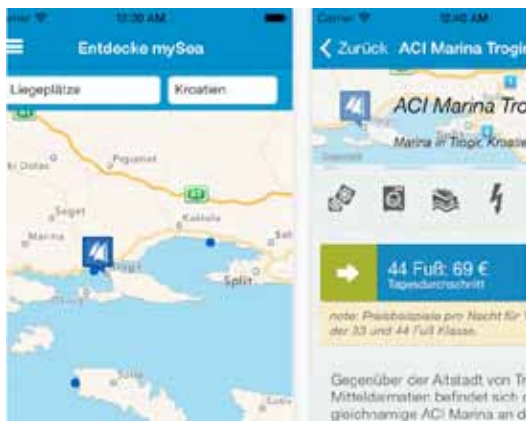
Carrier 10:30 AM
Entdecke mySea
Liegeplätze
Kroatien
Seget
Marina
Kaštela
Split

Carrier 10:40 AM
Zurück ACI Marina Trogi
ACI Marina Tro
Marina in Tropic Kroatie
44 Fuß: 69 €
Tagesdurchschnitt
note: Preisbeispiele pro Nacht für der 33 und 44 Fuß Klasse.
Gegenüber der Altstadt von Tr Mitteldalmatien befindet sich d gleichnamige ACI Marina an d